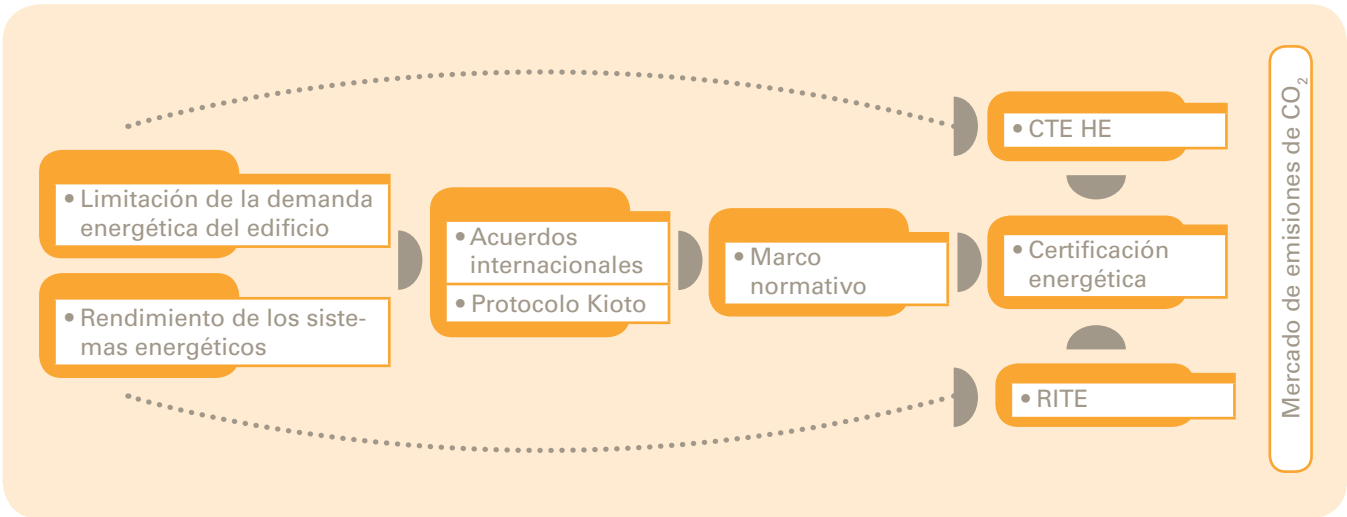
• Limitación de la demanda energética del edificio

• Rendimiento de los sistemas energéticos

• Acuerdos internacionales

• Protocolo Kioto

• Marco normativo

• CTE HE

• Certificación energética

• RITE

Mercado de emisiones de $CO_2$